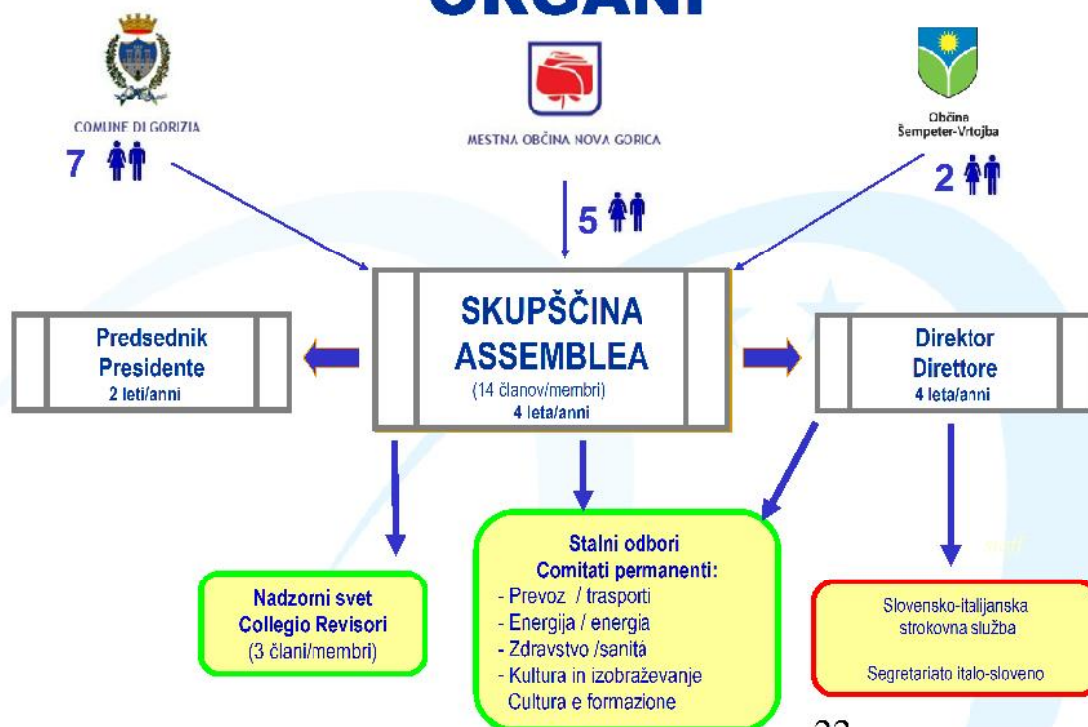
ORGANI

COMUNE DI GORIZIA

MESTNA OBČINA NOVA GORICA

Občina Šempeter-Vrtojba

7

5

2

SKUPŠČINA
ASSEMBLEA
(14 članov/membri)
4 leta/anni

Predsednik
Presidente
2 leti/anni

Direktor
Direttore
4 leta/anni

Nadzorni svet
Collegio Revisori
(3 člani/membri)

Stalni odbori
Comitati permanenti:
- Prevoz / trasporti
- Energija / energia
- Zdravstvo /sanità
- Kultura in izobraževanje
Cultura e formazione

staff

Slovensko-italijanska strokovna služba

Segretariato italo-sloveno

22